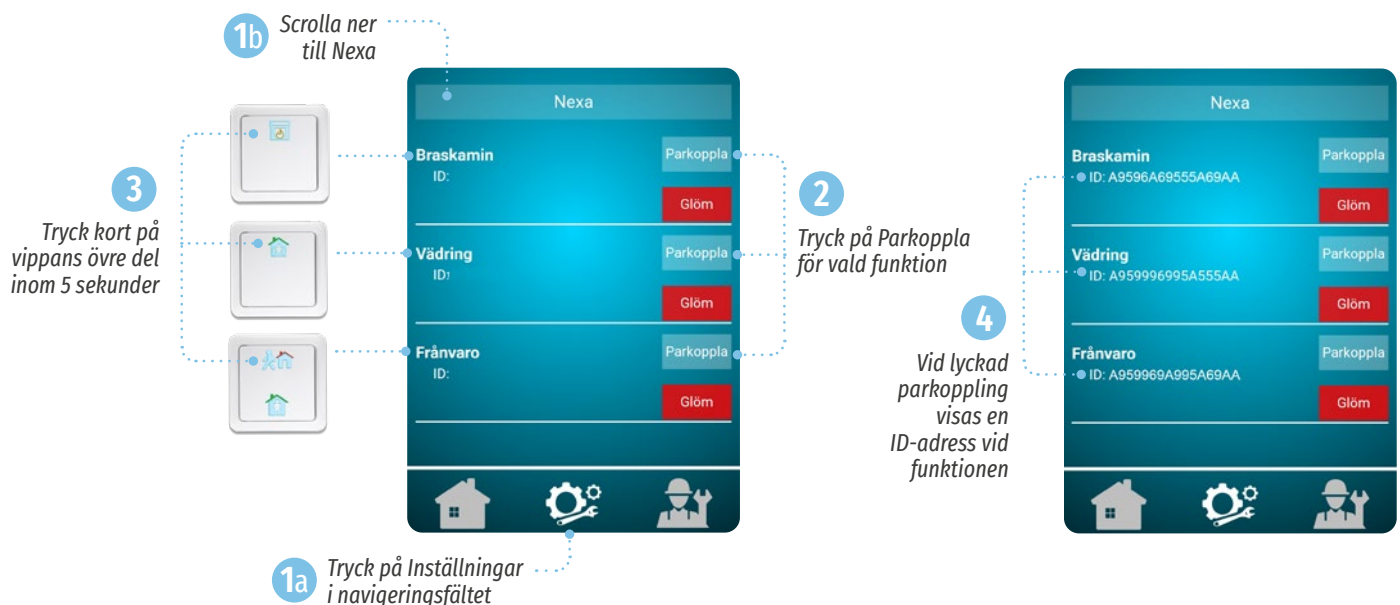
1b Scrolla ner till Nexa

3 Tryck kort på vippans övre del inom 5 sekunder

Nexa

Braskamin
ID:
Parkoppla
Glöm

Vädring
ID:
Parkoppla
Glöm

Frånvaro
ID:
Parkoppla
Glöm

2 Tryck på Parkoppla för vald funktion

1a Tryck på Inställningar i navigeringsfältet

Nexa

Braskamin
ID: A9596A69555A69AA
Parkoppla
Glöm

Vädring
ID: A959996995A555AA
Parkoppla
Glöm

Frånvaro
ID: A959969A995A69AA
Parkoppla
Glöm

4 Vid lyckad parkoppling visas en ID-adress vid funktionen